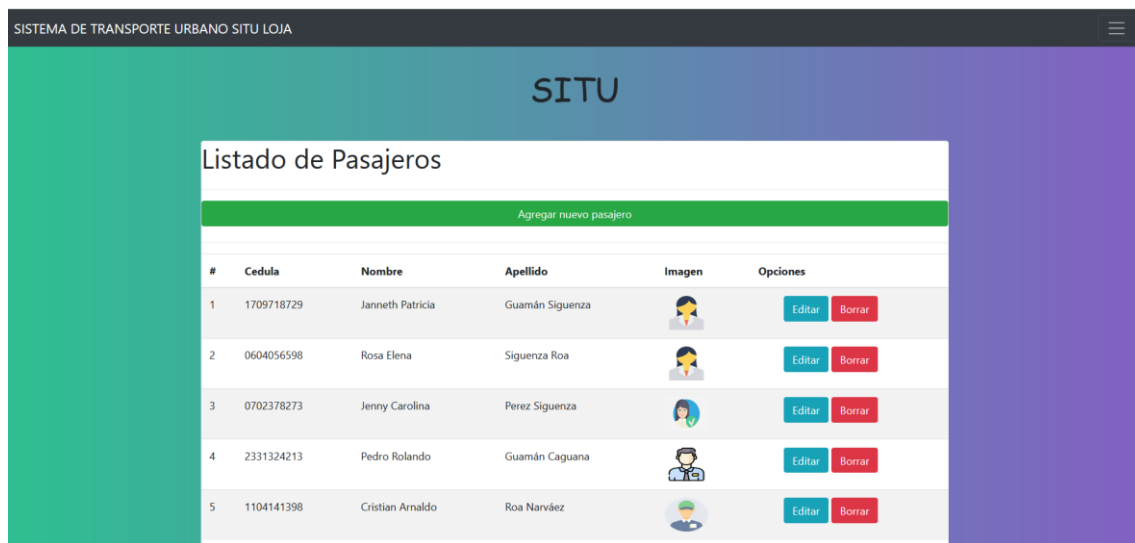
SISTEMA DE TRANSPORTE URBANO SITU LOJA

SITU

Listado de Pasajeros

Agregar nuevo pasajero

| # | Cedula | Nombre | Apellido | Imagen | Opciones |
|---|---|---|---|---|---|
| 1 | 1709718729 | Janneth Patricia | Guamán Siguenza | | Editar Borrar |
| 2 | 0604056598 | Rosa Elena | Siguenza Roa | | Editar Borrar |
| 3 | 0702378273 | Jenny Carolina | Perez Siguenza | | Editar Borrar |
| 4 | 2331324213 | Pedro Rolando | Guamán Caguana | | Editar Borrar |
| 5 | 1104141398 | Cristian Arnaldo | Roa Narváez | | Editar Borrar |